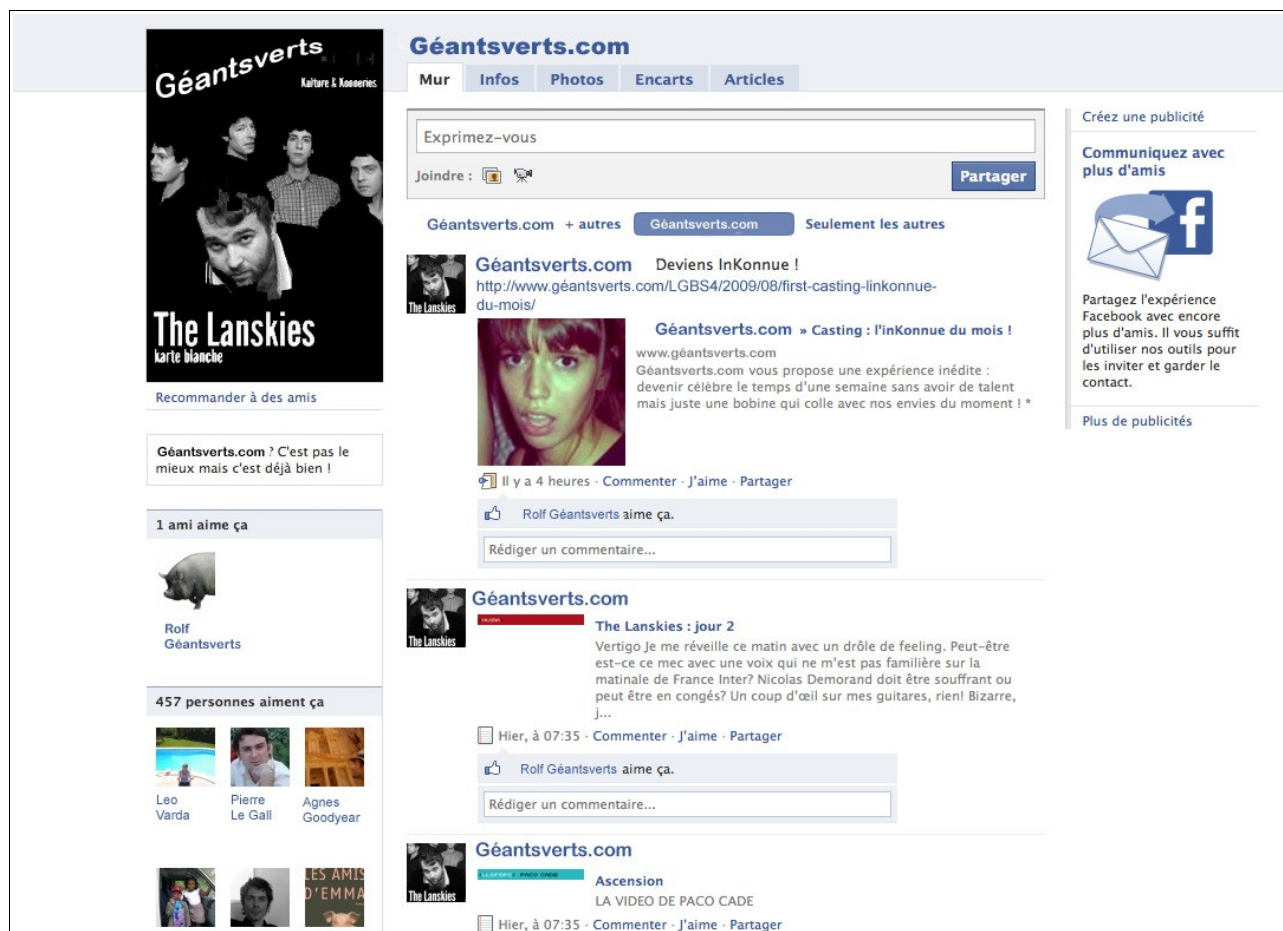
Géantsverts
Kulture & Konneries
The Lanskies
karte blanche

Recommander à des amis

Géantsverts.com ? C'est pas le mieux mais c'est déjà bien !

1 ami aime ça

Rolf Géantsverts

457 personnes aiment ça

Leo Varda
Pierre Le Gall
Agnes Goodyear

LES AMIS D'EMMA

Géantsverts.com

Mur | Infos | Photos | Encarts | Articles

Exprimez-vous
Joindre :
Partager

Géantsverts.com + autres | Géantsverts.com | Seulement les autres

Géantsverts.com Deviens InKonnue !
http://www.géantsverts.com/LGBS4/2009/08/first-casting-linkonnue-du-mois/

Géantsverts.com » Casting : l'inKonnue du mois !
www.géantsverts.com
Géantsverts.com vous propose une expérience inédite : devenir célèbre le temps d'une semaine sans avoir de talent mais juste une bobine qui colle avec nos envies du moment ! *

Il y a 4 heures · Commenter · J'aime · Partager
Rolf Géantsverts aime ça.
Rédiger un commentaire...

Géantsverts.com
The Lanskies : jour 2
Vertigo Je me réveille ce matin avec un drôle de feeling. Peut-être est-ce ce mec avec une voix qui ne m'est pas familière sur la matinale de France Inter? Nicolas Demorand doit être souffrant ou peut être en congés? Un coup d'œil sur mes guitares, rien! Bizarre, j...
Hier, à 07:35 · Commenter · J'aime · Partager
Rolf Géantsverts aime ça.
Rédiger un commentaire...

Géantsverts.com
Ascension
LA VIDEO DE PACO CADE
Hier, à 07:35 · Commenter · J'aime · Partager

Créez une publicité

Communiquez avec plus d'amis

Partagez l'expérience Facebook avec encore plus d'amis. Il vous suffit d'utiliser nos outils pour les inviter et garder le contact.

Plus de publicités